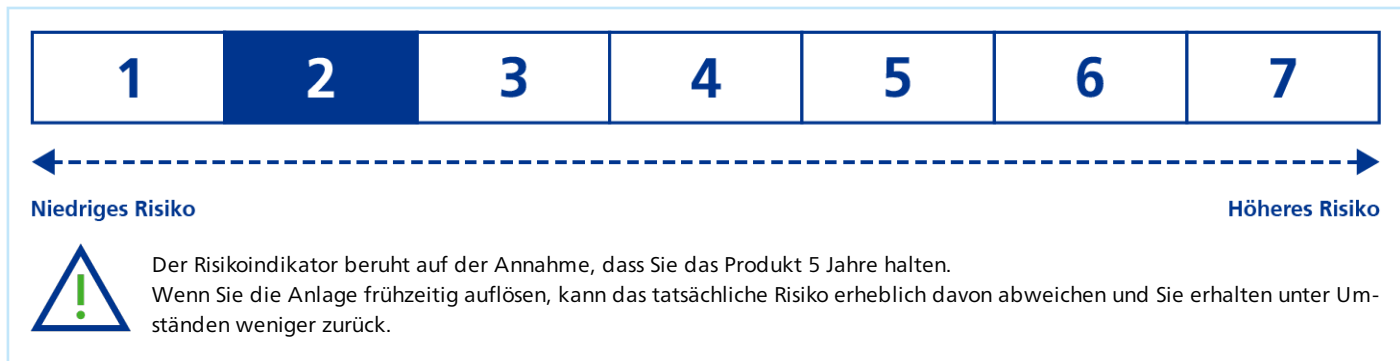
| 1 | 2 | 3 | 4 | 5 | 6 | 7 |
|---|---|---|---|---|---|---|

Niedriges Risiko

Höheres Risiko

Der Risikoindikator beruht auf der Annahme, dass Sie das Produkt 5 Jahre halten.
Wenn Sie die Anlage frühzeitig auflösen, kann das tatsächliche Risiko erheblich davon abweichen und Sie erhalten unter Umständen weniger zurück.